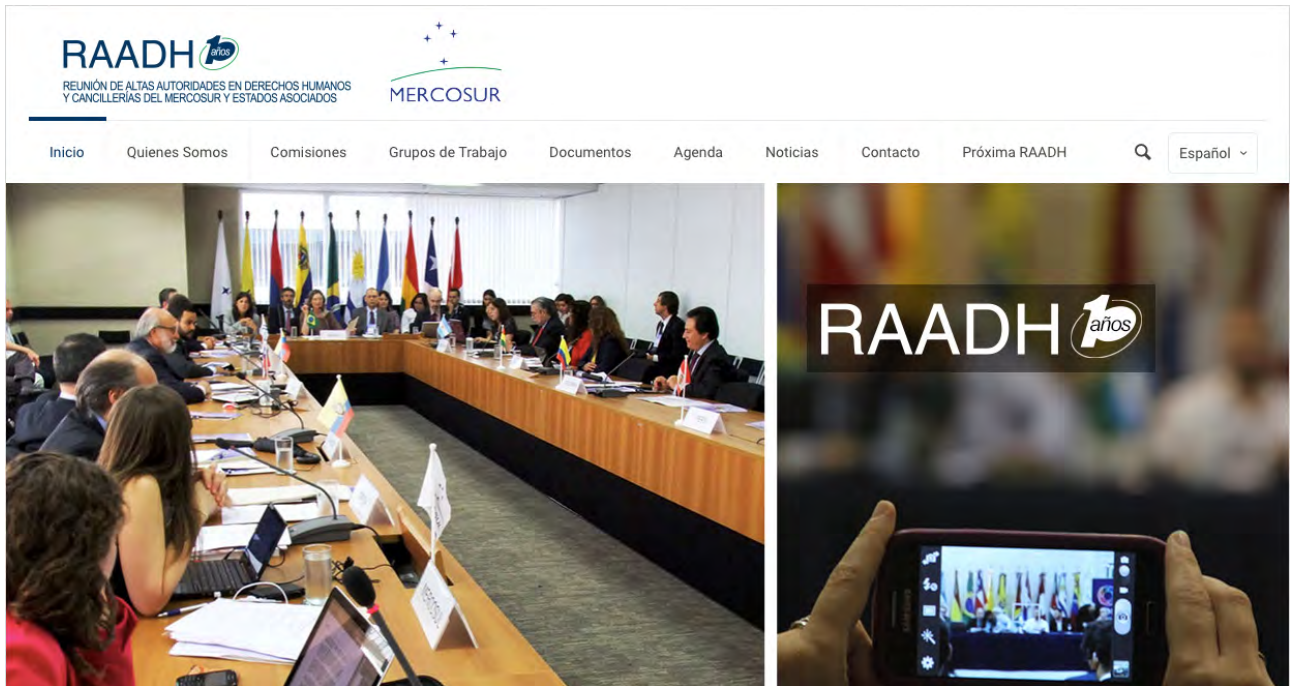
RAADH 10 años
REUNIÓN DE ALTAS AUTORIDADES EN DERECHOS HUMANOS Y CANCILLERÍAS DEL MERCOSUR Y ESTADOS ASOCIADOS

MERCOSUR

Inicio Quienes Somos Comisiones Grupos de Trabajo Documentos Agenda Noticias Contacto Próxima RAADH Español

RAADH 10 años